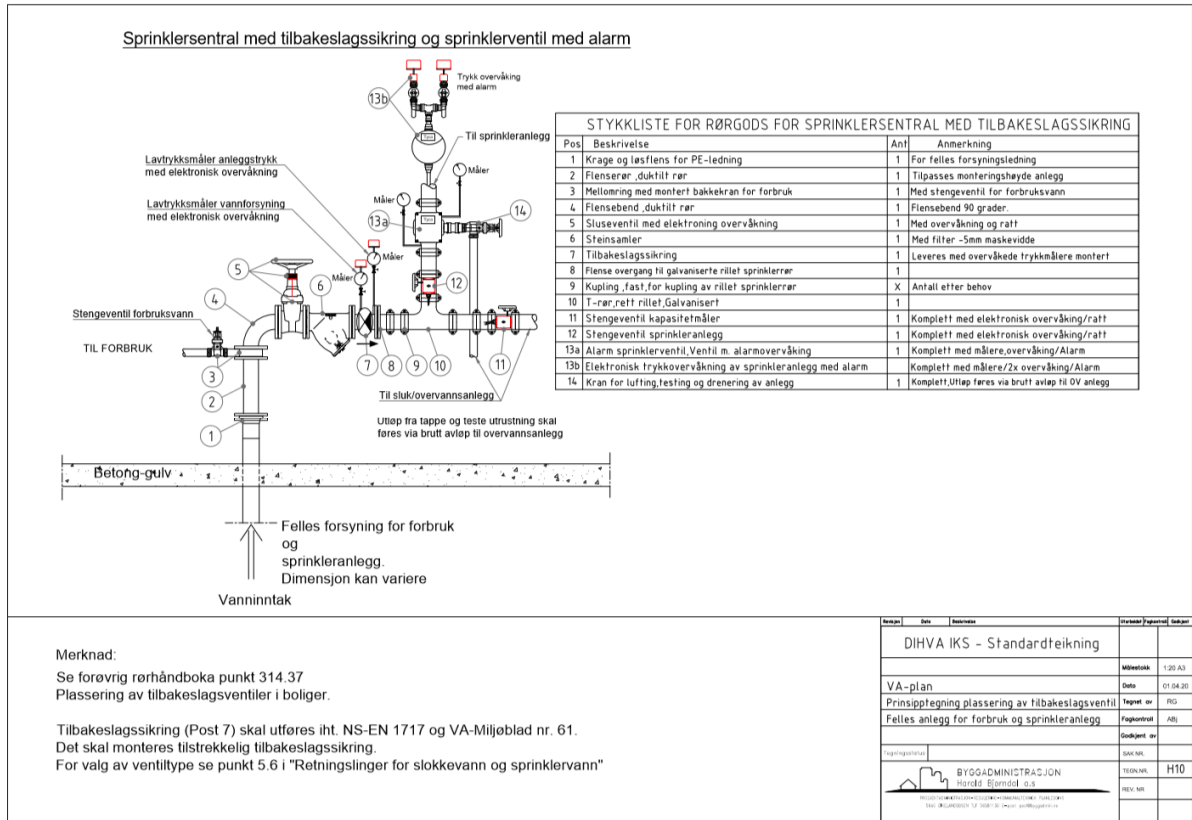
Sprinklersentral med tilbakeslagssikring og sprinklerventil med alarm

Trykk overvåking med alarm

13b

Til sprinkleranlegg

Måler

Lavtrykksmåler anleggstrykk med elektronisk overvåkning

Måler

13a

14

Lavtrykksmåler vannforsyning med elektronisk overvåkning

Måler

Måler

5

6

12

4

Stengeventil forbruksvann

TIL FORBRUK

3

2

1

7 8 9 10

11

Til sluk/overvannsanlegg

Utløp fra tappe og teste utrustning skal føres via brutt avløp til overvannsanlegg

Betong-gulv

Felles forsyning for forbruk og sprinkleranlegg. Dimensjon kan variere

Vanninntak

| STYKKLISTE FOR RØRGODS FOR SPRINKLERSENTRAL MED TILBAKESLAGSSIKRING | | | |
|---|---|---|---|
| Pos | Beskrivelse | Ant | Anmerkning |
| 1 | Krage og løsflens for PE-ledning | 1 | For felles forsyningsledning |
| 2 | Flenserør ,duktilt rør | 1 | Tilpasses monteringshøyde anlegg |
| 3 | Mellomring med montert bakkekran for forbruk | 1 | Med stengeventil for forbruksvann |
| 4 | Flensebend ,duktilt rør | 1 | Flensebend 90 grader. |
| 5 | Sluseventil med elektroning overvåkning | 1 | Med overvåkning og ratt |
| 6 | Steinsamler | 1 | Med filter -5mm maskevidde |
| 7 | Tilbakeslagssikring | 1 | Leveres med overvåkede trykkmålere montert |
| 8 | Flense overgang til galvaniserte rillet sprinklerrør | 1 | |
| 9 | Kupling ,fast,for kupling av rillet sprinklerrør | X | Antall etter behov |
| 10 | T-rør,rett rillet,Galvanisert | 1 | |
| 11 | Stengeventil kapasitetmåler | 1 | Komplett med elektronisk overvåking/ratt |
| 12 | Stengeventil sprinkleranlegg | 1 | Komplett med elektronisk overvåking/ratt |
| 13a | Alarm sprinklerventil,Ventil m. alarmovervåking | 1 | Komplett med målere,overvåking/Alarm |
| 13b | Elektronisk trykkovervåkning av sprinkleranlegg med alarm | | Komplett med målere/2x overvåking/Alarm |
| 14 | Kran for lufting,testing og drenering av anlegg | 1 | Komplett,Utløp føres via brutt avløp til OV anlegg |

Merknad:
Se forøvrig rørhåndboka punkt 314.37
Plassering av tilbakeslagsventiler i boliger.

Tilbakeslagssikring (Post 7) skal utføres iht. NS-EN 1717 og VA-Miljøblad nr. 61.
Det skal monteres tilstrekkelig tilbakeslagssikring.
For valg av ventiltype se punkt 5.6 i "Retningslinger for slokkevann og sprinklervann"

Revisjon Dato Beskrivelse Utarbeidet Fagkontroll Godkjent

DIHVA IKS - Standardteikning

Målestokk 1:20 A3

VA-plan Dato 01.04.20

Prinsipptegning plassering av tilbakeslagsventil Tegnet av RG

Felles anlegg for forbruk og sprinkleranlegg Fagkontroll ABj

Godkjent av

Tegningsstatus SAK NR.

BYGGADMINISTRASJON Harald Bjørndal a.s TEGN.NR. H10

REV. NR.

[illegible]